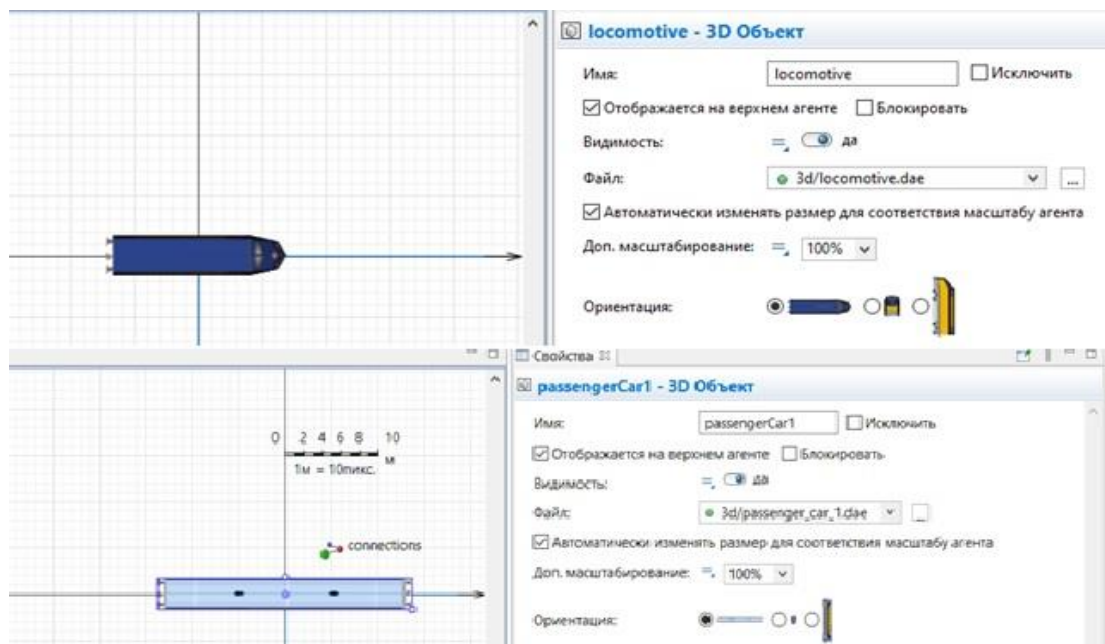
locomotive - 3D Объект

Имя: locomotive ☐ Исключить

☑ Отображается на верхнем агенте ☐ Блокировать

Видимость: да

Файл: 3d/locomotive.dae

☑ Автоматически изменять размер для соответствия масштабу агента

Доп. масштабирование: 100%

Ориентация:

Свойства

passengerCar1 - 3D Объект

Имя: passengerCar1 ☐ Исключить

☑ Отображается на верхнем агенте ☐ Блокировать

Видимость: да

Файл: 3d/passenger_car_1.dae

☑ Автоматически изменять размер для соответствия масштабу агента

Доп. масштабирование: 100%

Ориентация:

0 2 4 6 8 10
м
1м = 10пикс.

connections